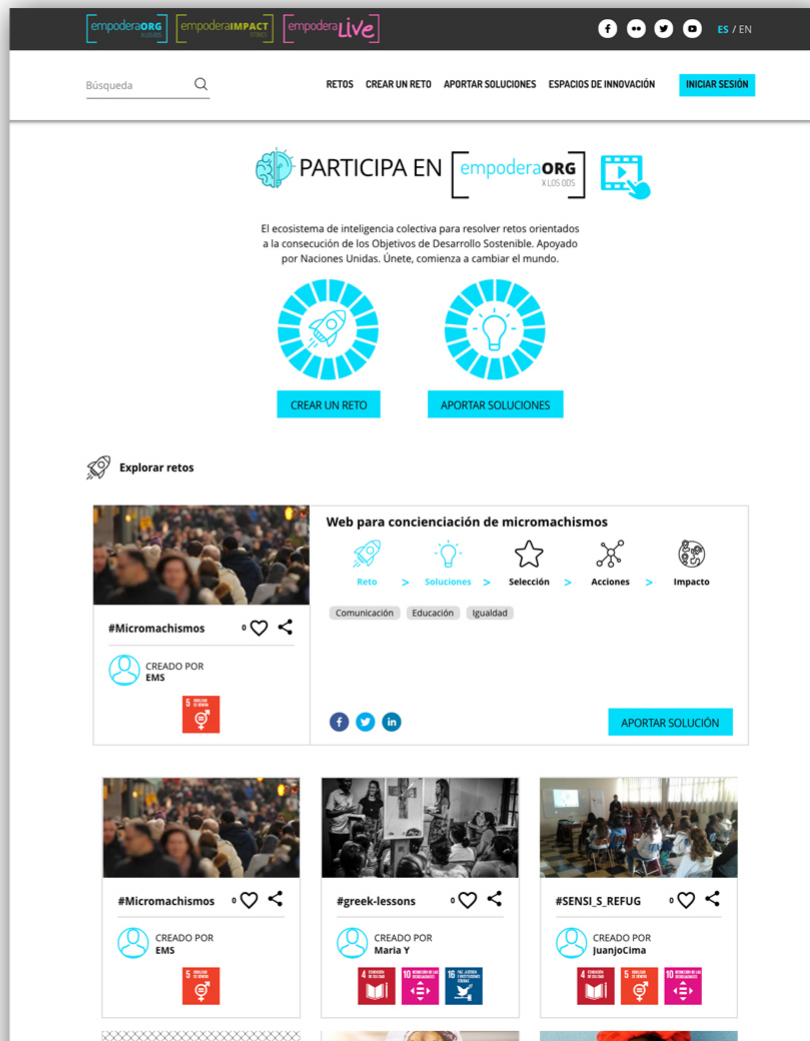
empoderaORG empoderaIMPACT empoderaLive

ES / EN

Búsqueda

RETOS CREAR UN RETO APORTAR SOLUCIONES ESPACIOS DE INNOVACIÓN INICIAR SESIÓN

PARTICIPA EN empoderaORG X LOS ODS

El ecosistema de inteligencia colectiva para resolver retos orientados a la consecución de los Objetivos de Desarrollo Sostenible. Apoyado por Naciones Unidas. Únete, comienza a cambiar el mundo.

CREAR UN RETO

APORTAR SOLUCIONES

Explorar retos

Web para concienciación de micromachismos

Reto > Soluciones > Selección > Acciones > Impacto

Comunicación Educación Igualdad

#Micromachismos 0

CREADO POR
EMS

5 IGUALDAD DE GÉNERO

APORTAR SOLUCIÓN

#Micromachismos 0

CREADO POR
EMS

5 IGUALDAD DE GÉNERO

#greek-lessons 0

CREADO POR
Maria Y

4 EDUCACIÓN DE CALIDAD 10 REDUCCIÓN DE LAS DESIGUALDADES 16 PAZ, JUSTICIA E INSTITUCIONES SÓLIDAS

#SENSI_S_REFUG 0

CREADO POR
JuanjoCima

4 EDUCACIÓN DE CALIDAD 5 IGUALDAD DE GÉNERO 10 REDUCCIÓN DE LAS DESIGUALDADES